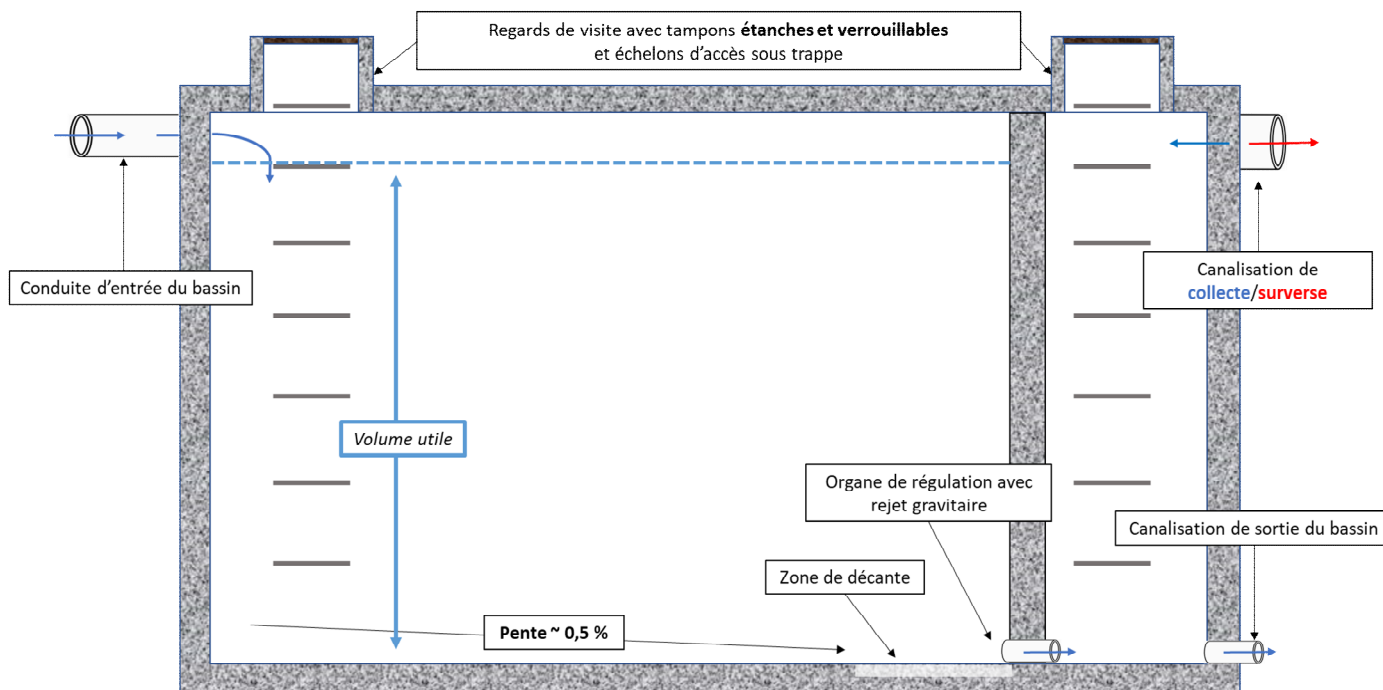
Regards de visite avec tampons **étanches et verrouillables** et échelons d'accès sous trappe

Conduite d'entrée du bassin

Canalisation de collecte/surverse

Volume utile

Organe de régulation avec rejet gravitaire

Canalisation de sortie du bassin

Zone de décante

Pente ~ 0,5 %